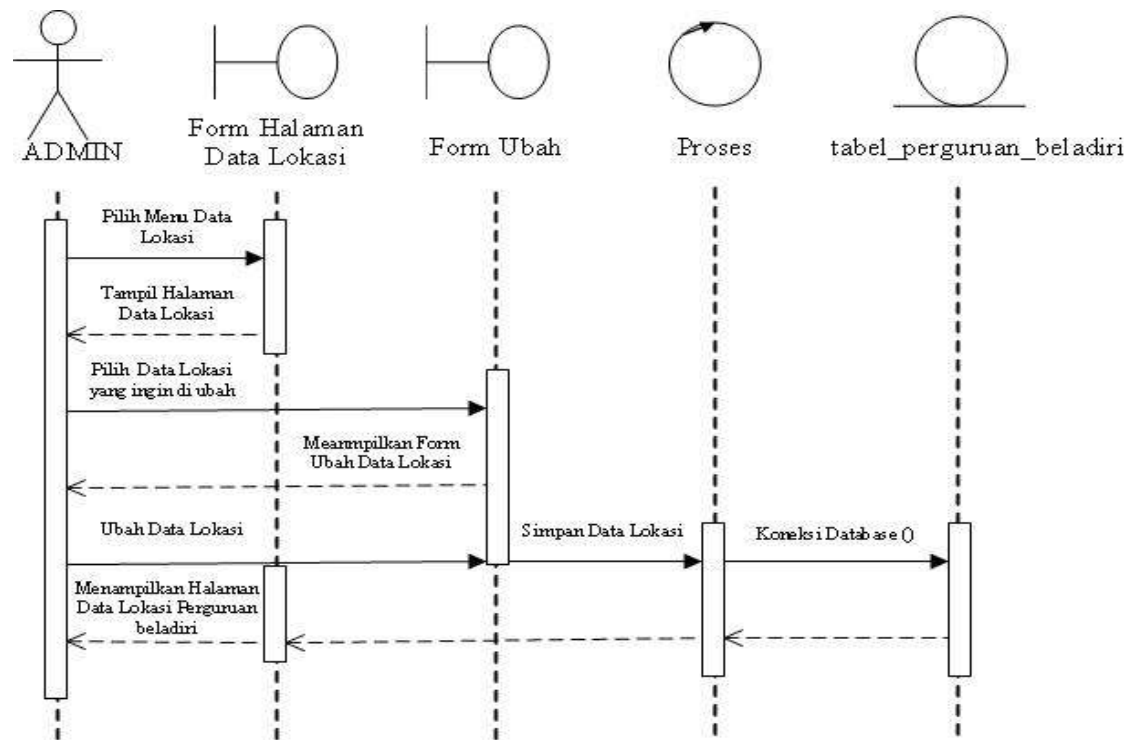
ADMIN

Form Halaman Data Lokasi

Form Ubah

Proses

tabel_perguruan_beladiri

Pilih Menu Data Lokasi

Tampil Halaman Data Lokasi

Pilih Data Lokasi yang ingin di ubah

Meanmpilkan Form Ubah Data Lokasi

Ubah Data Lokasi

Simpan Data Lokasi

Koneksi Database ()

Menampilkan Halaman Data Lokasi Perguruan beladiri